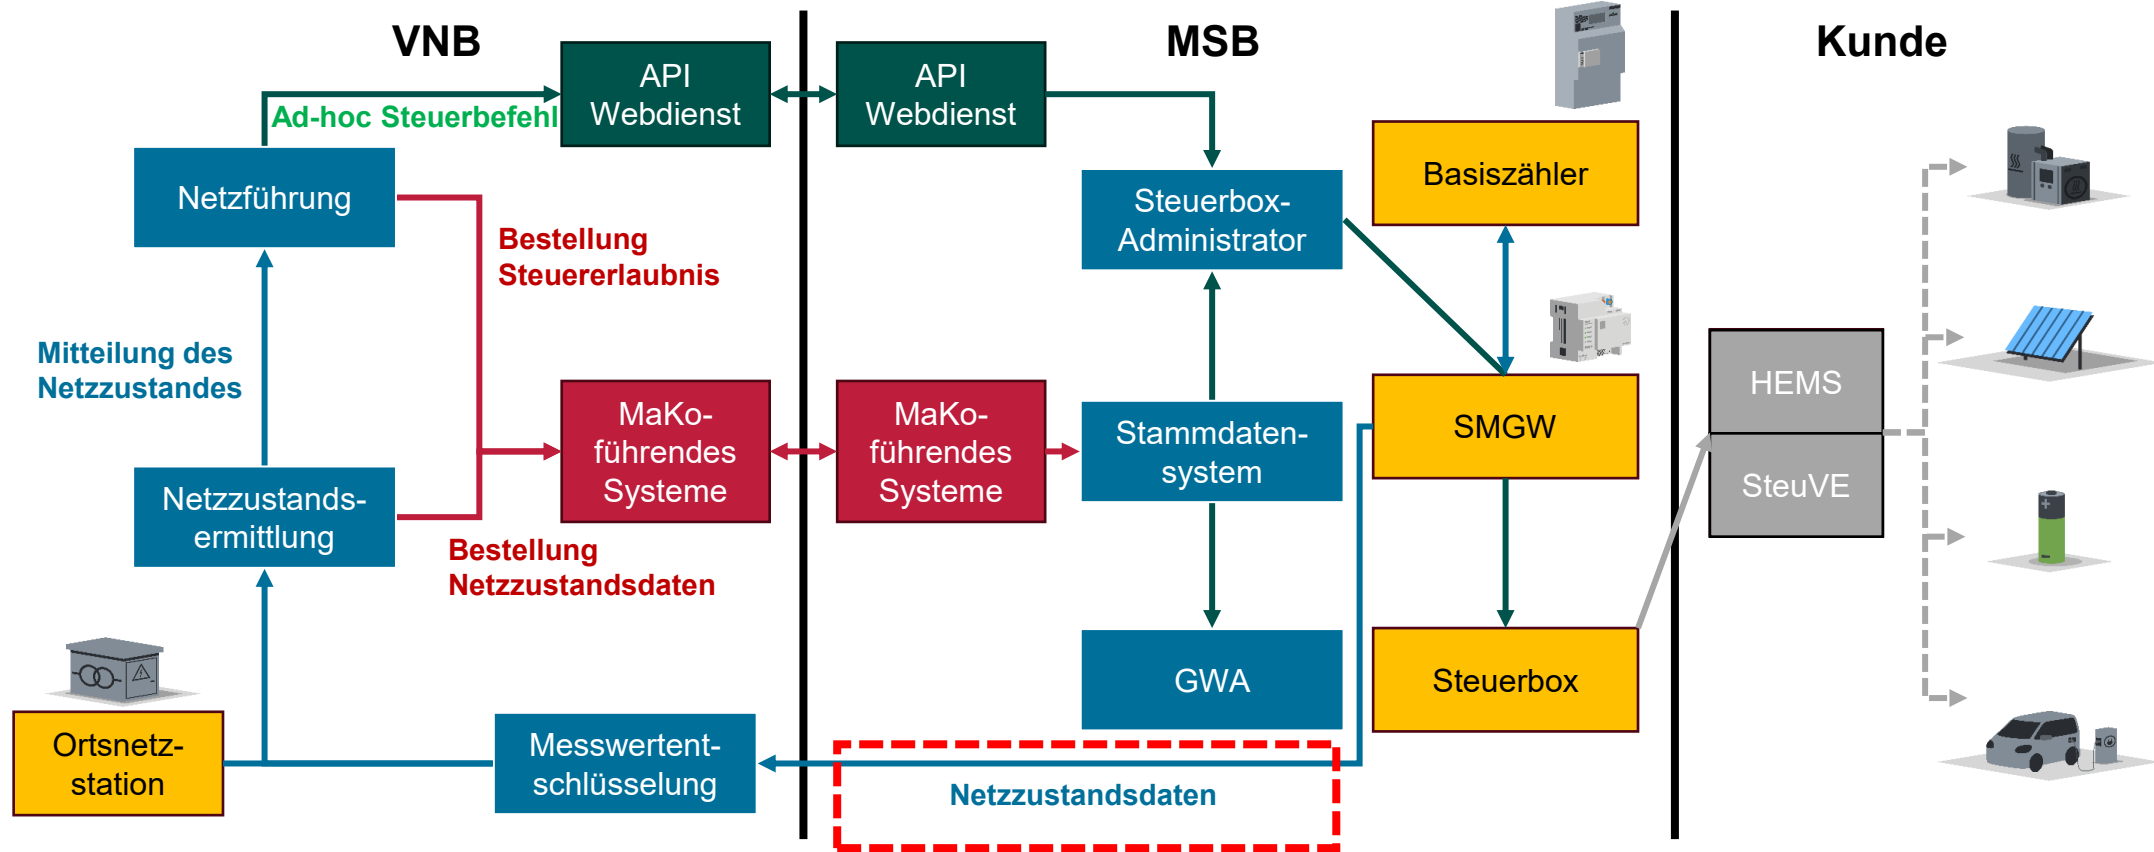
VNB

MSB

Kunde

API Webdienst

API Webdienst

Ad-hoc Steuerbefehl

Netzführung

Bestellung Steuererlaubnis

Steuerbox-Administrator

Basiszähler

Mitteilung des Netzzustandes

MaKo-führendes Systeme

MaKo-führendes Systeme

Stammdaten-system

SMGW

HEMS

SteuVE

Netzzustands-ermittlung

Bestellung Netzustandsdaten

GWA

Steuerbox

Ortsnetz-station

Messwertent-schlüsselung

Netzzustandsdaten